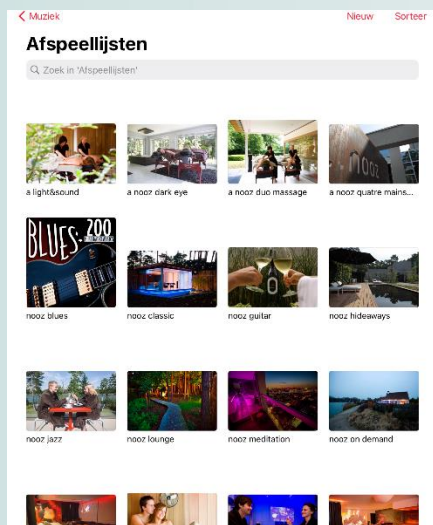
< Muziek

Nieuw Sorteer

Afspeellijsten

Zoek in 'Afspeellijsten'

a light&sound

a nooz dark eye

a nooz duo massage

a nooz quatre mains...

BLUES 200

nooz blues

nooz classic

nooz guitar

nooz hideaways

nooz jazz

nooz lounge

nooz meditation

nooz on demand